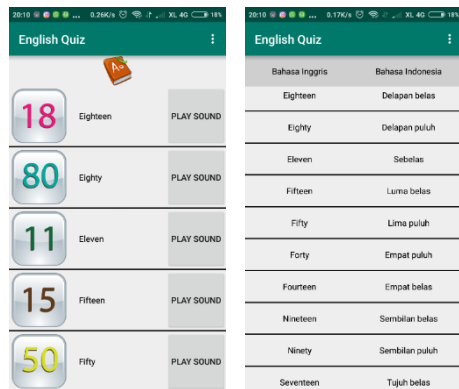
20:10 0.26K/s XL 4G 18%

English Quiz

18 Eighteen PLAY SOUND

80 Eighty PLAY SOUND

11 Eleven PLAY SOUND

15 Fifteen PLAY SOUND

50 Fifty PLAY SOUND

20:10 0.17K/s XL 4G 18%

English Quiz

| Bahasa Inggris | Bahasa Indonesia |
|---|---|
| Eighteen | Delapan belas |
| Eighty | Delapan puluh |
| Eleven | Sebelas |
| Fifteen | Luma belas |
| Fifty | Lima puluh |
| Forty | Empat puluh |
| Fourteen | Empat belas |
| Nineteen | Sembilan belas |
| Ninety | Sembilan puluh |
| Seventeen | Tujuh belas |